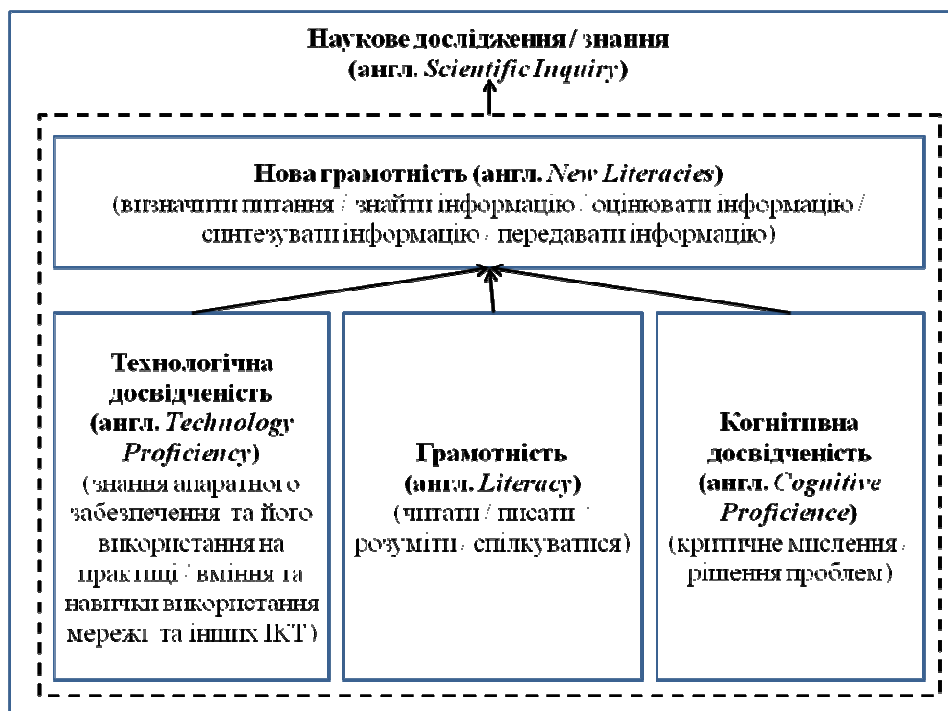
Наукове дослідження / знання
(англ. *Scientific Inquiry*)

Нова грамотність (англ. *New Literacies*)
(визначити питання / знайти інформацію / оцінювати інформацію / синтезувати інформацію / передавати інформацію)

Технологічна досвідченість (англ. *Technology Proficiency*)
(знання апаратного забезпечення та його використання на практиці / вміння та навички використання мережі та інших ІКТ)

Грамотність (англ. *Literacy*)
(читати / писати / розуміти / спілкуватися)

Когнітивна досвідченість (англ. *Cognitive Proficience*)
(критичне мислення / рішення проблем)